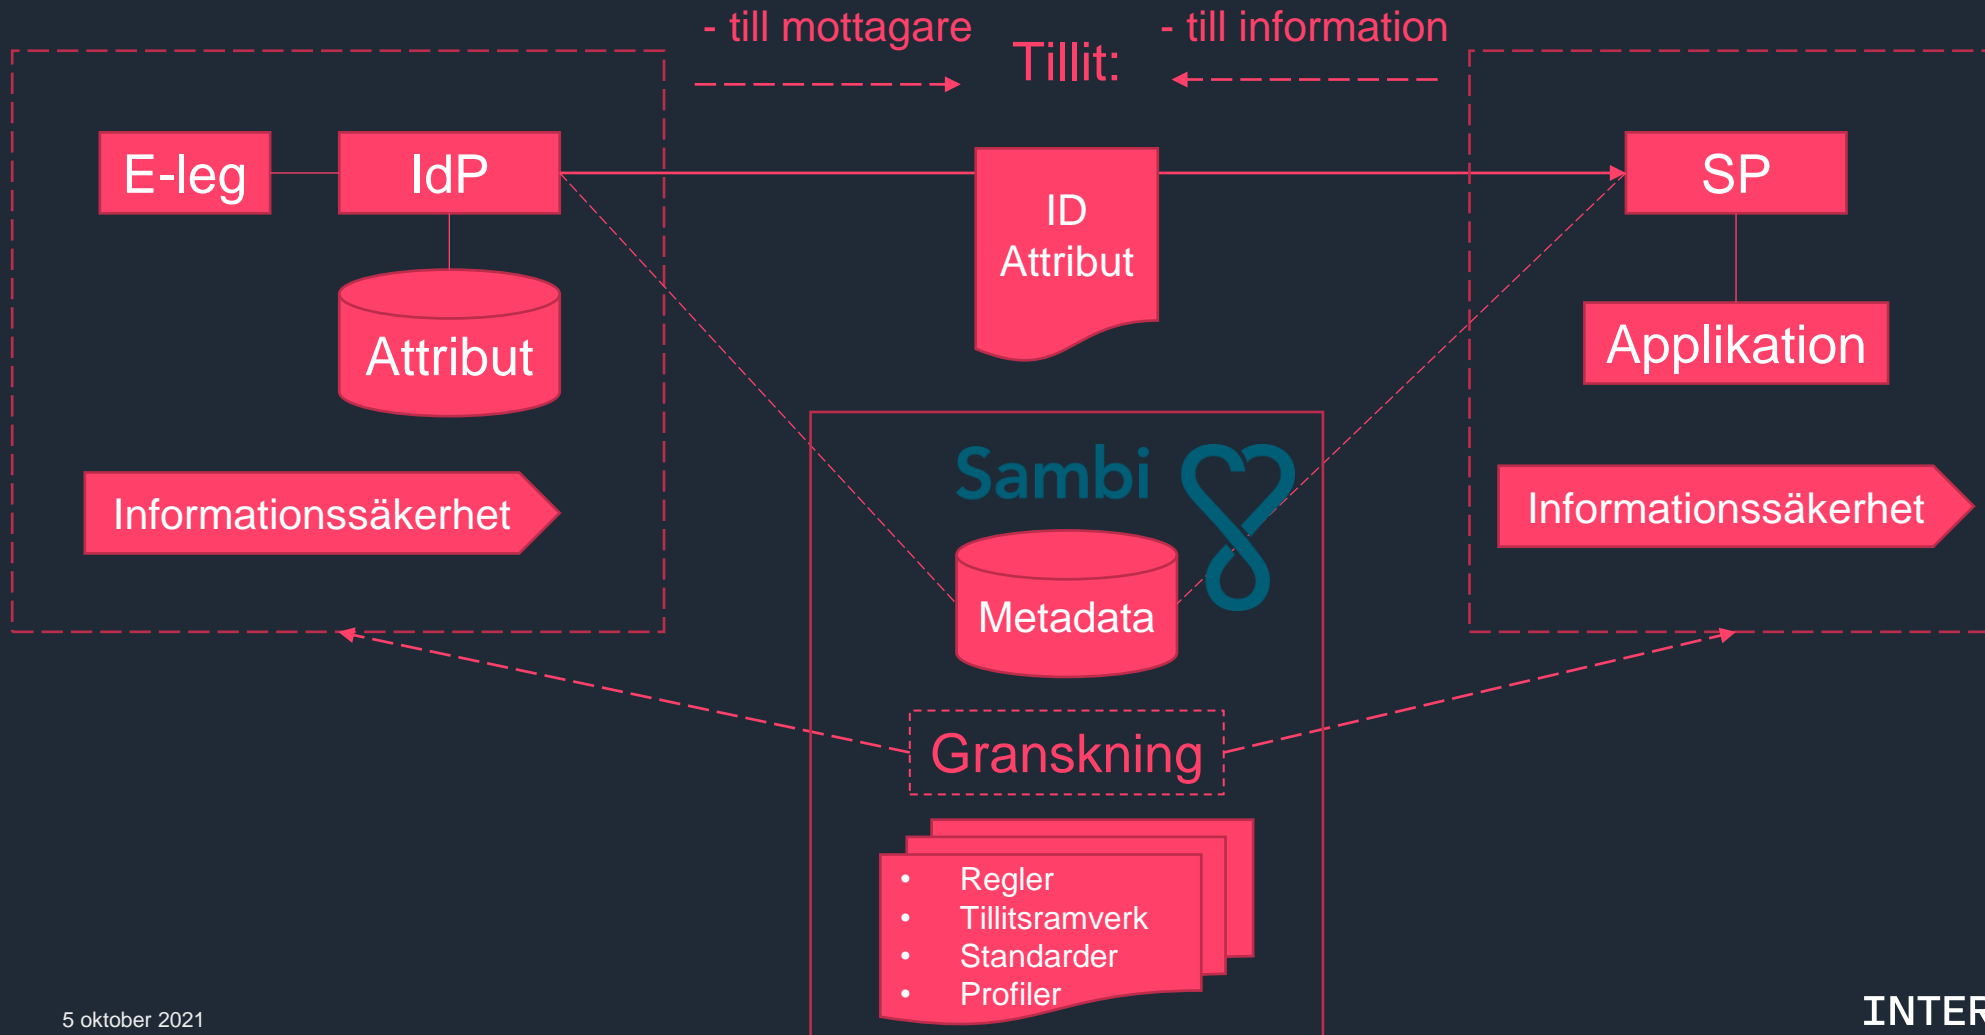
- till mottagare

Tillit:

- till information

E-leg

IdP

Attribut

ID
Attribut

SP

Applikation

Informationssäkerhet

Sambi

Metadata

Informationssäkerhet

Granskning

- Regler
- Tillitsramverk
- Standarder
- Profiler

5 oktober 2021

INTER